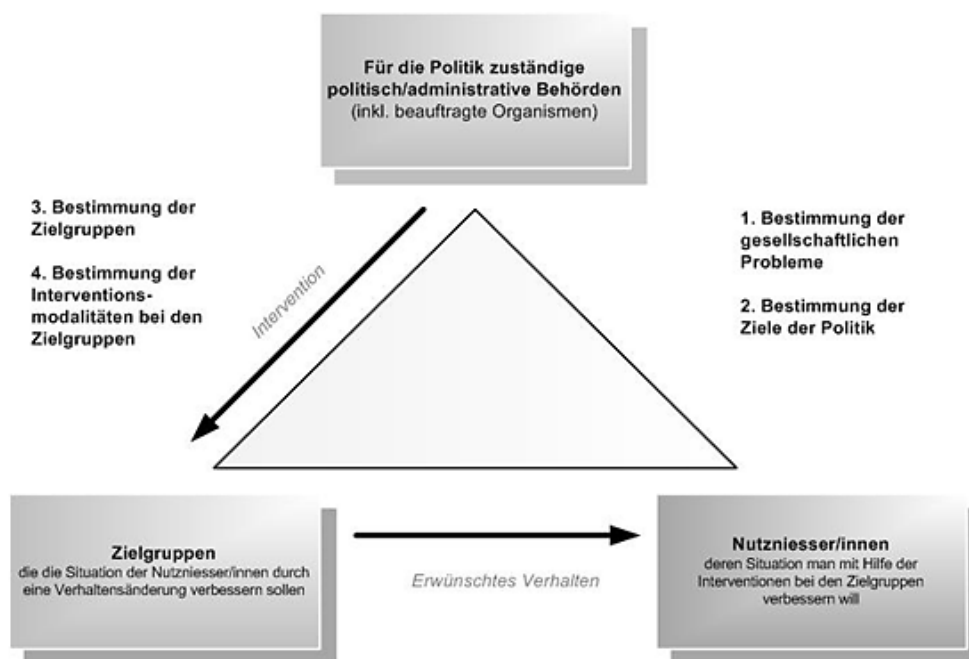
Für die Politik zuständige politisch/administrative Behörden
(inkl. beauftragte Organismen)

3. Bestimmung der Zielgruppen

4. Bestimmung der Interventionsmodalitäten bei den Zielgruppen

Intervention

1. Bestimmung der gesellschaftlichen Probleme

2. Bestimmung der Ziele der Politik

Zielgruppen
die die Situation der Nutzniesser/innen durch eine Verhaltensänderung verbessern sollen

Erwünschtes Verhalten

Nutzniesser/innen
deren Situation man mit Hilfe der Interventionen bei den Zielgruppen verbessern will